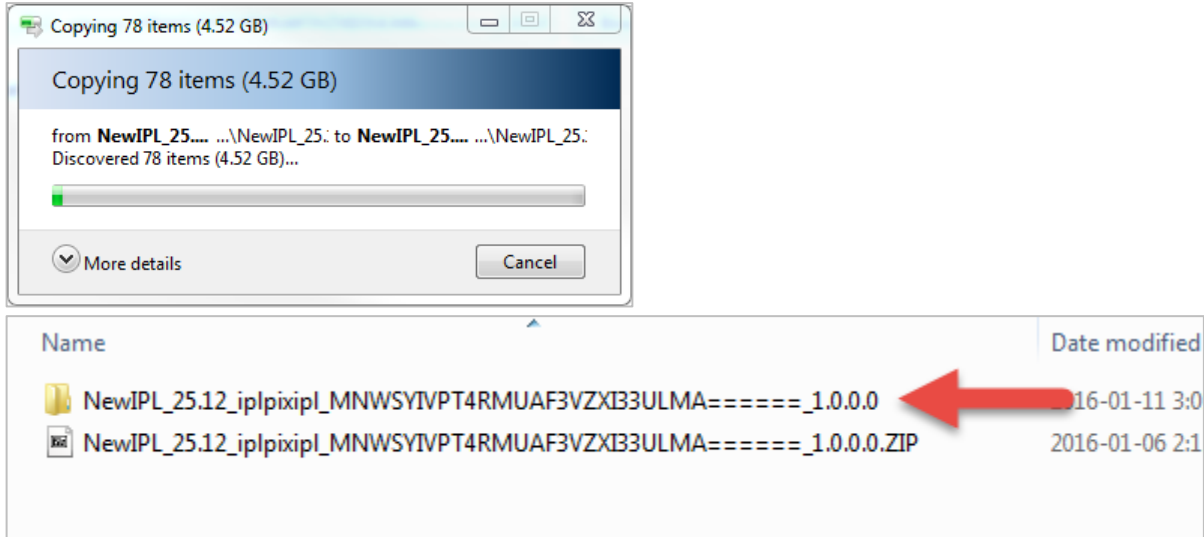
Copying 78 items (4.52 GB)

Copying 78 items (4.52 GB)

from **NewIPL_25....** ...\NewIPL_25.: to **NewIPL_25....** ...\NewIPL_25.:
Discovered 78 items (4.52 GB)...

More details

Cancel

| Name | Date modified |
|---|---|
| NewIPL_25.12_iplpixipl_MNWSYIVPT4RMUAF3VZXI33ULMA======_1.0.0.0 | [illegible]16-01-11 3:0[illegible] |
| NewIPL_25.12_iplpixipl_MNWSYIVPT4RMUAF3VZXI33ULMA======_1.0.0.0.ZIP | 2016-01-06 2:1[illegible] |